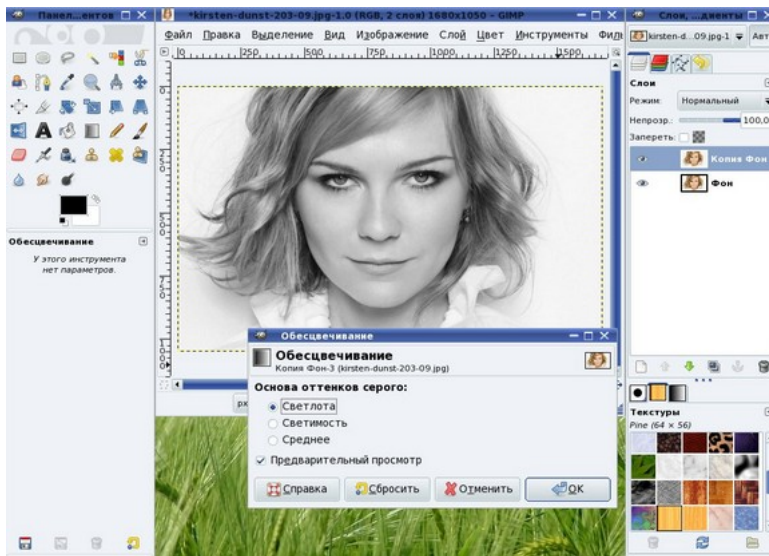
Панел...ентов
*kirsten-dunst-203-09.jpg-1.0 (RGB, 2 слоя) 1680x1050 – GIMP
Файл Правка Выделение Вид Изображение Слой Цвет Инструменты Филь
|0 |250 |500 |750 |1000 |1250 |1500
Слои, ...дженты
kirsten-d...09.jpg-1 Авт
Обесцвечивание
У этого инструмента нет параметров.
Слои
Режим: Нормальный
Непрозр.: 100,0
Запереть:
Копия Фон
Фон
Обесцвечивание
Обесцвечивание
Копия Фон-3 (kirsten-dunst-203-09.jpg)
Основа оттенков серого:
Светлота
Светимость
Среднее
Предварительный просмотр
Справка
Сбросить
Отменить
ОК
Текстуры
Pine (64 × 56)
рх